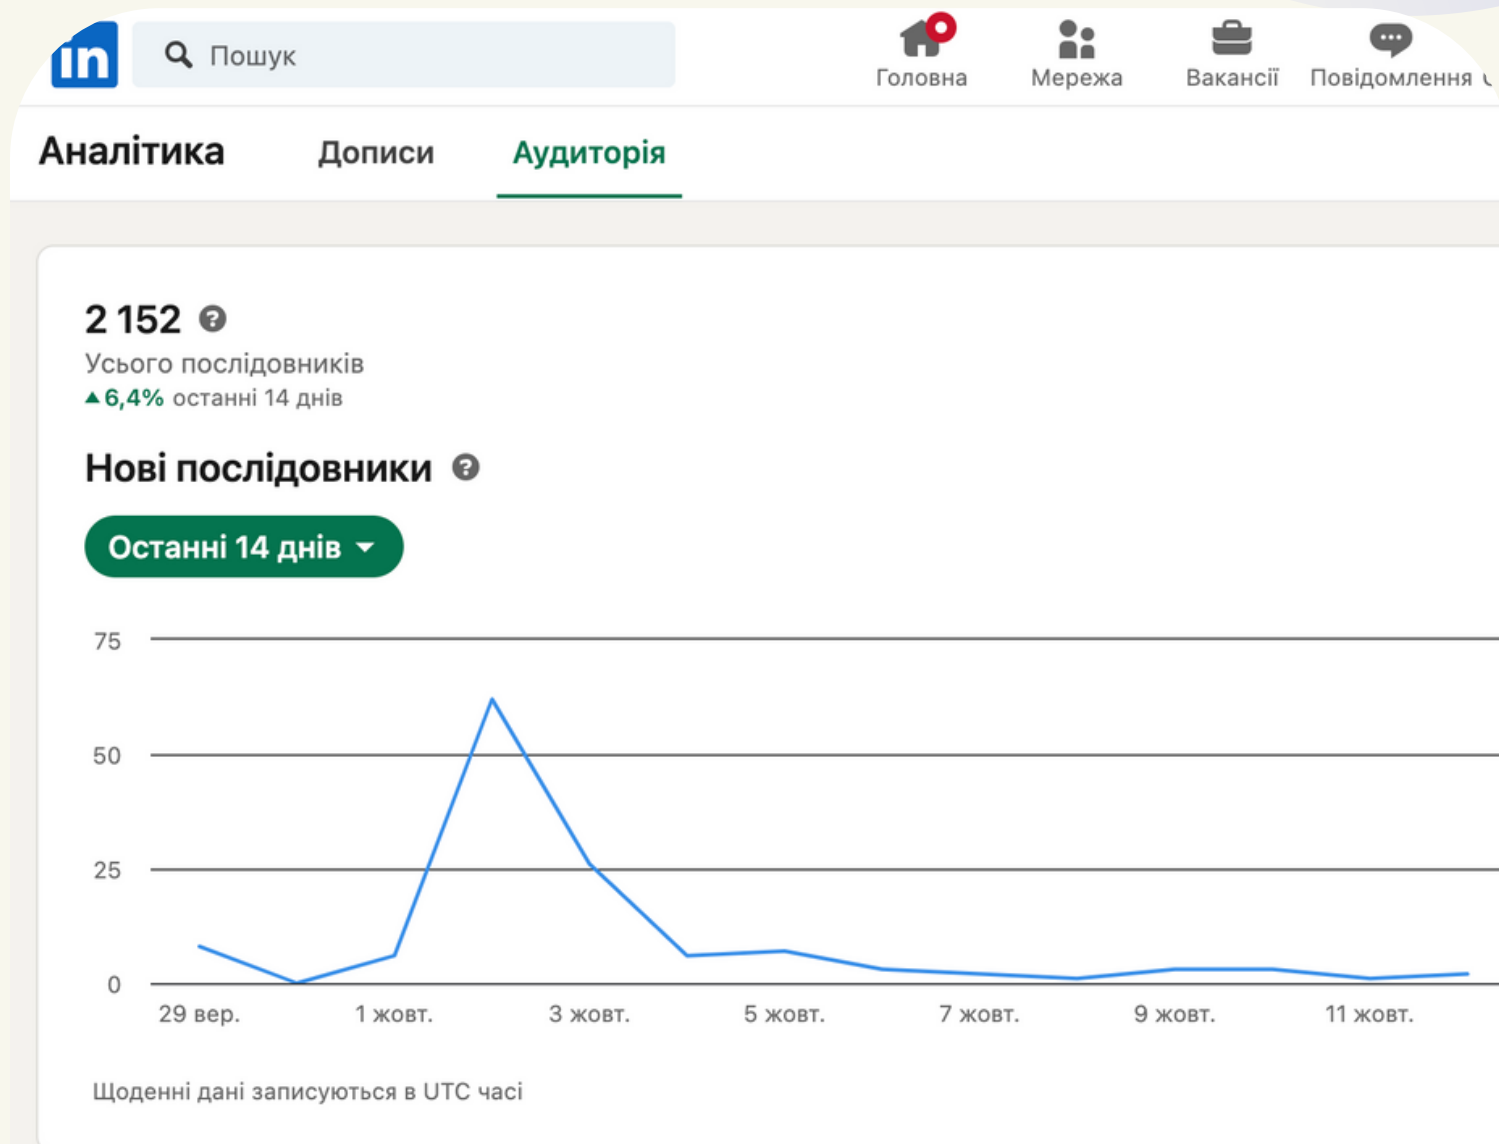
in

Пошук

Головна Мережа Вакансії Повідомлення

Аналітика Дописи Аудиторія

2 152

Усього послідовників

▲6,4% останні 14 днів

Нові послідовники

Останні 14 днів

75
50
25
0

29 вер. 1 жовт. 3 жовт. 5 жовт. 7 жовт. 9 жовт. 11 жовт.

Щоденні дані записуються в UTC часі